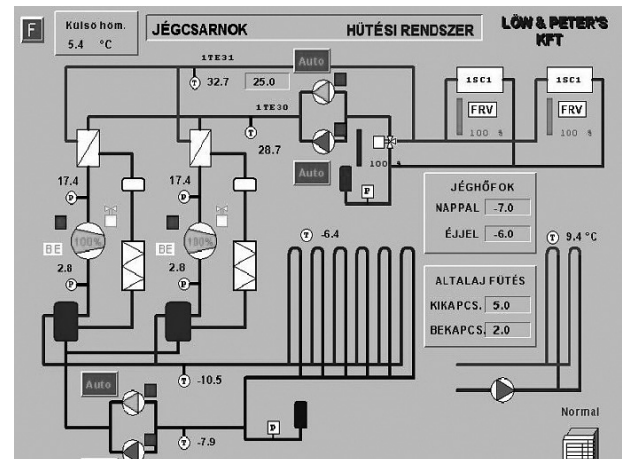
F

Kulso hom.
5.4 °C

JÉGCSARNOK

HÜTÉSI RENDSZER

LÖW & PETER'S KFT

1TE31
T 32.7
25.0
Auto

1TE30
T 28.7

Auto

1SC1
FRV
100 %

1SC1
FRV
100 %

100 %

P

17.4
P
100%
BE
2.8
P

17.4
P
100%
BE
2.8
P

T -6.4

JÉGHŐFOK
NAPPAL -7.0
ÉJJEL -6.0

T 9.4 °C

ALTALAJ FÜTÉS
KIKAPCS. 5.0
BEKAPCS. 2.0

Auto
T -10.5

P
T -7.9

Normal